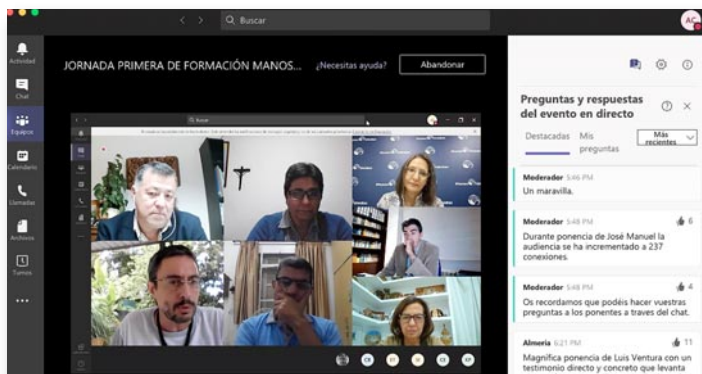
Buscar

AC

Actividad

Chat

Equipos

Calendario

Llamadas

Archivos

Turnos

...

JORNADA PRIMERA DE FORMACIÓN MANOS...

¿Necesitas ayuda?

Abandonar

Buscar

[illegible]

Preguntas y respuestas del evento en directo

Destacadas

Mis preguntas

Más recientes

Moderador 5:46 PM
Un maravilla.

Moderador 5:48 PM
6
Durante ponencia de José Manuel la audiencia se ha incrementado a 237 conexiones.

Moderador 5:48 PM
4
Os recordamos que podéis hacer vuestras preguntas a los ponentes a traves del chat.

Almeria 6:21 PM
11
Magnifica ponencia de Luis Ventura con un testimonio directo y concreto que levanta